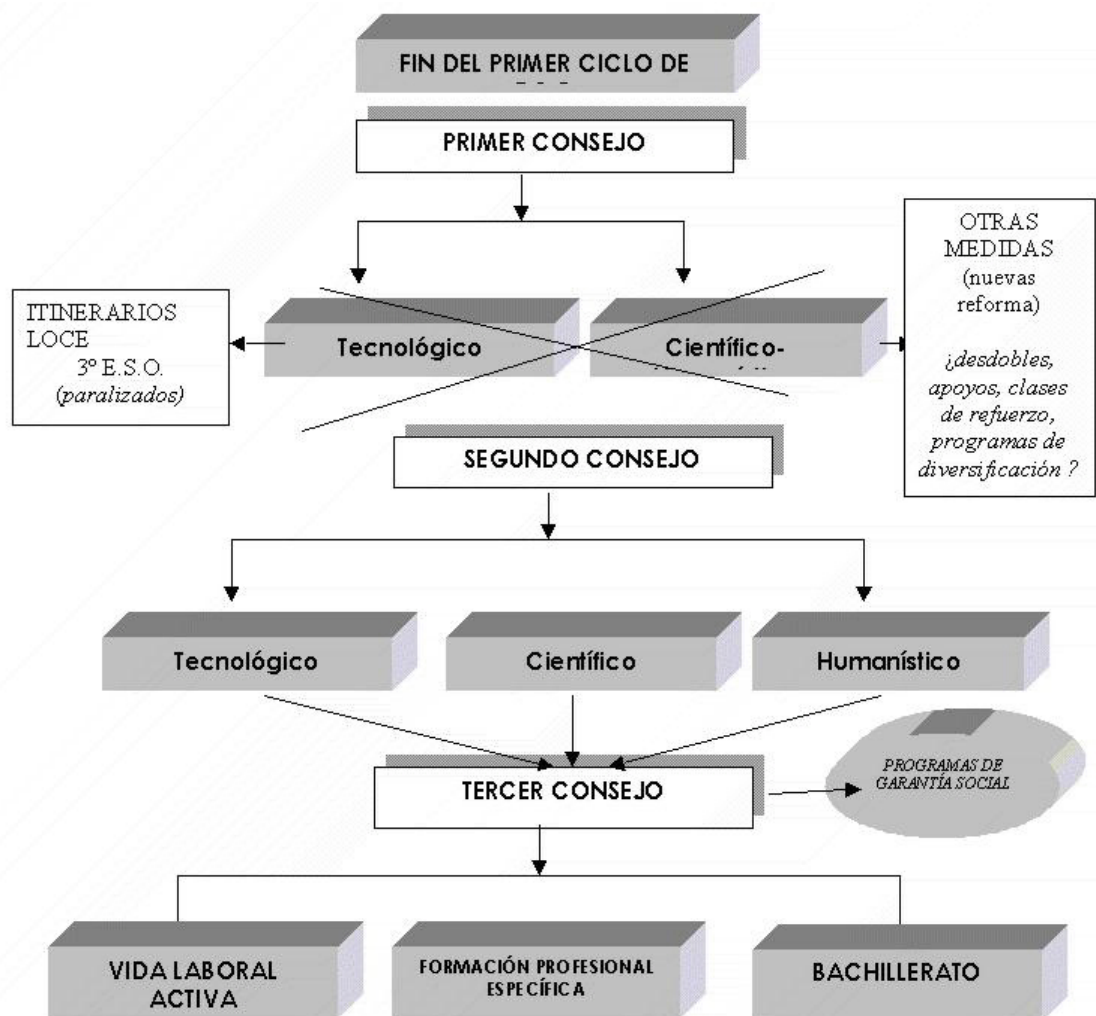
FIN DEL PRIMER CICLO DE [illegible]

PRIMER CONSEJO

ITINERARIOS LOCE 3º E.S.O. (paralizados)

Tecnológico

Científico-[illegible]

OTRAS MEDIDAS (nuevas reforma)

¿desdobles, apoyos, clases de refuerzo, programas de diversificación ?

SEGUNDO CONSEJO

Tecnológico

Científico

Humanístico

TERCER CONSEJO

PROGRAMAS DE GARANTÍA SOCIAL

VIDA LABORAL ACTIVA

FORMACIÓN PROFESIONAL ESPECÍFICA

BACHILLERATO